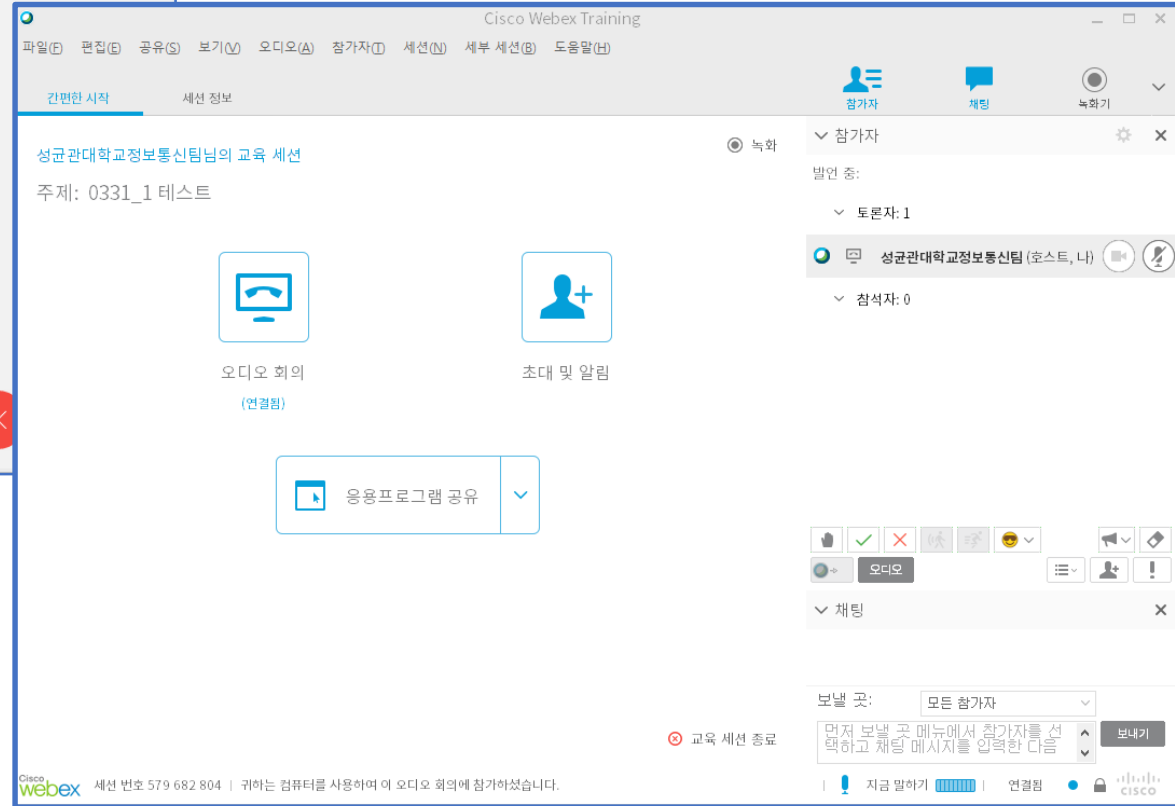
Cisco Webex Training

파일(F) 편집(E) 공유(S) 보기(V) 오디오(A) 참가자(T) 세션(N) 세부 세션(B) 도움말(H)

간편한 시작 세션 정보

참가자 채팅 녹화기

성균관대학교정보통신팀님의 교육 세션

녹화

주제: 0331_1 테스트

오디오 회의

(연결됨)

초대 및 알림

응용프로그램 공유

교육 세션 종료

참가자

발언 중:

토론자: 1

성균관대학교정보통신팀 (호스트, 나)

참석자: 0

오디오

채팅

보낼 곳: 모든 참가자

먼저 보낼 곳 메뉴에서 참가자를 선택하고 채팅 메시지를 입력한 다음

보내기

Cisco webex 세션 번호 579 682 804 | 귀하는 컴퓨터를 사용하여 이 오디오 회의에 참가하셨습니다.

지금 말하기 연결됨 CISCO